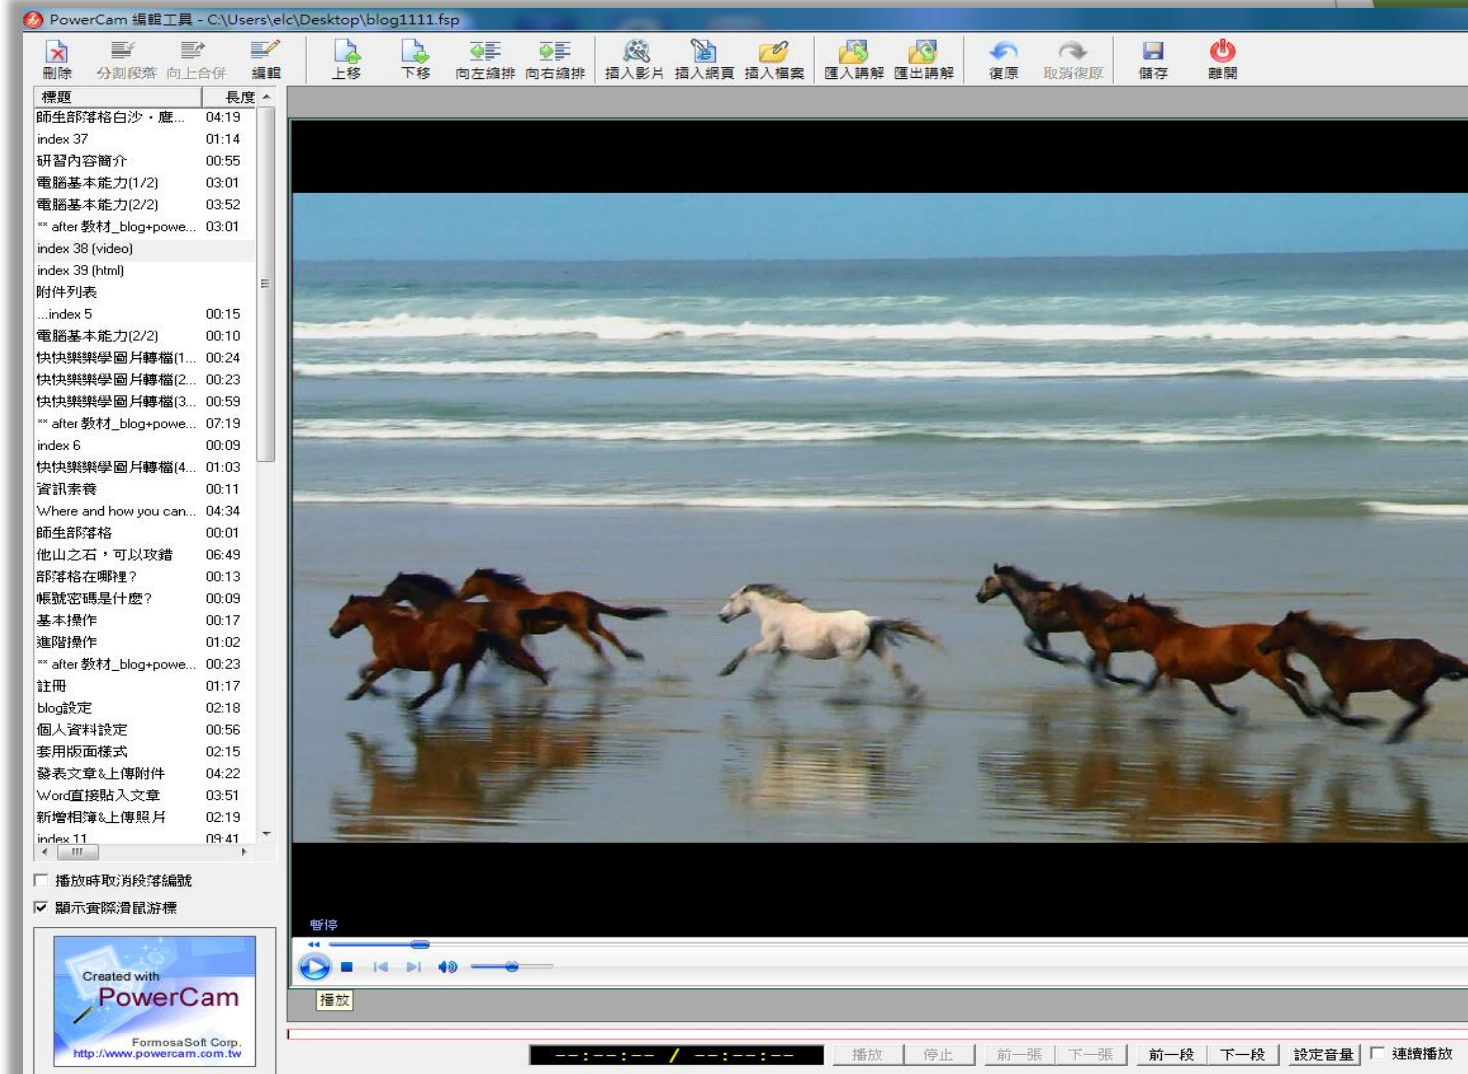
PowerCam 編輯工具 - C:\Users\elc\Desktop\blog1111.fsp

刪除 分割段落 向上合併 編輯 上移 下移 向左縮排 向右縮排 插入影片 插入網頁 插入檔案 匯入講解 匯出講解 復原 取消復原 儲存 離開

| 標題 | 長度 |
|---|---|
| 師生部落格白沙・應... | 04:19 |
| index 37 | 01:14 |
| 研習內容簡介 | 00:55 |
| 電腦基本能力(1/2) | 03:01 |
| 電腦基本能力(2/2) | 03:52 |
| ** after 教材_blog+powe... | 03:01 |
| index 38 (video) | |
| index 39 (html) | |
| 附件列表 | |
| ...index 5 | 00:15 |
| 電腦基本能力(2/2) | 00:10 |
| 快快樂樂學圖片轉檔(1... | 00:24 |
| 快快樂樂學圖片轉檔(2... | 00:23 |
| 快快樂樂學圖片轉檔(3... | 00:59 |
| ** after 教材_blog+powe... | 07:19 |
| index 6 | 00:09 |
| 快快樂樂學圖片轉檔(4... | 01:03 |
| 資訊素養 | 00:11 |
| Where and how you can... | 04:34 |
| 師生部落格 | 00:01 |
| 他山之石，可以攻錯 | 06:49 |
| 部落格在哪裡？ | 00:13 |
| 帳號密碼是什麼？ | 00:09 |
| 基本操作 | 00:17 |
| 進階操作 | 01:02 |
| ** after 教材_blog+powe... | 00:23 |
| 註冊 | 01:17 |
| blog設定 | 02:18 |
| 個人資料設定 | 00:56 |
| 套用版面樣式 | 02:15 |
| 發表文章&上傳附件 | 04:22 |
| Word直接貼入文章 | 03:51 |
| 新增相簿&上傳照片 | 02:19 |
| index 11 | 09:41 |

播放時取消段落編號
顯示實際滑鼠游標

Created with PowerCam
FormosaSoft Corp.
http://www.powercam.com.tw

暫停
播放

--:--:-- / --:--:--
播放 停止 前一張 下一張 前一段 下一段 設定音量 連續播放